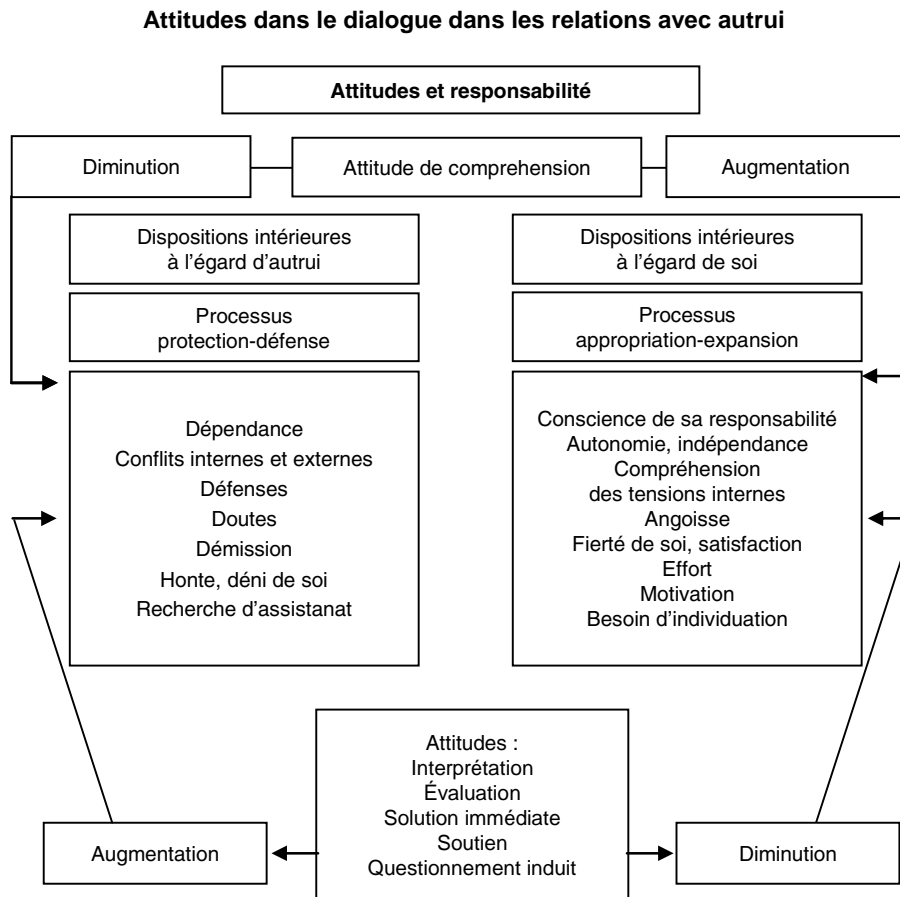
Attitudes dans le dialogue dans les relations avec autrui

Attitudes et responsabilité

Diminution

Attitude de comprehension

Augmentation

Dispositions intérieures à l'égard d'autrui

Processus protection-défense

Dépendance
Conflits internes et externes
Défenses
Doutes
Démission
Honte, déni de soi
Recherche d'assistanat

Dispositions intérieures à l'égard de soi

Processus appropriation-expansion

Conscience de sa responsabilité
Autonomie, indépendance
Compréhension des tensions internes
Angoisse
Fierté de soi, satisfaction
Effort
Motivation
Besoin d'individuation

Augmentation

Attitudes :
Interprétation
Évaluation
Solution immédiate
Soutien
Questionnement induit

Diminution